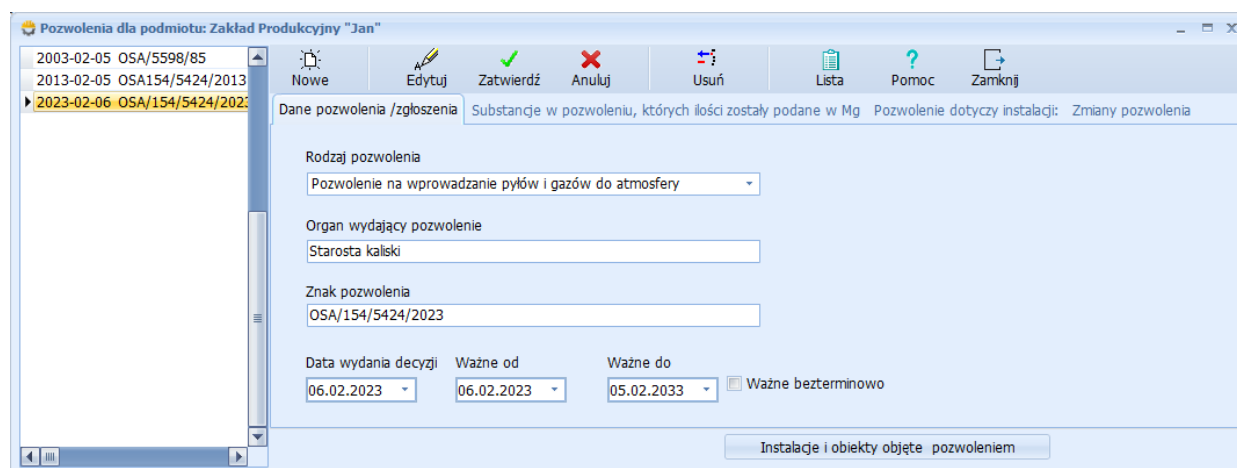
Pozwolenia dla podmiotu: Zakład Produkcyjny "Jan"

2003-02-05 OSA/5598/85
2013-02-05 OSA154/5424/2013
2023-02-06 OSA/154/5424/2023

Nowe | Edytuj | Zatwierdź | Anuluj | Usuń | Lista | Pomoc | Zamknij

Dane pozwolenia /zgłoszenia | Substancje w pozwoleniu, których ilości zostały podane w Mg | Pozwolenie dotyczy instalacji: | Zmiany pozwolenia

Rodzaj pozwolenia
Pozwolenie na wprowadzanie pyłów i gazów do atmosfery

Organ wydający pozwolenie
Starosta kaliski

Znak pozwolenia
OSA/154/5424/2023

Data wydania decyzji
06.02.2023

Ważne od
06.02.2023

Ważne do
05.02.2033

Ważne bezterminowo

Instalacje i obiekty objęte pozwoleniem